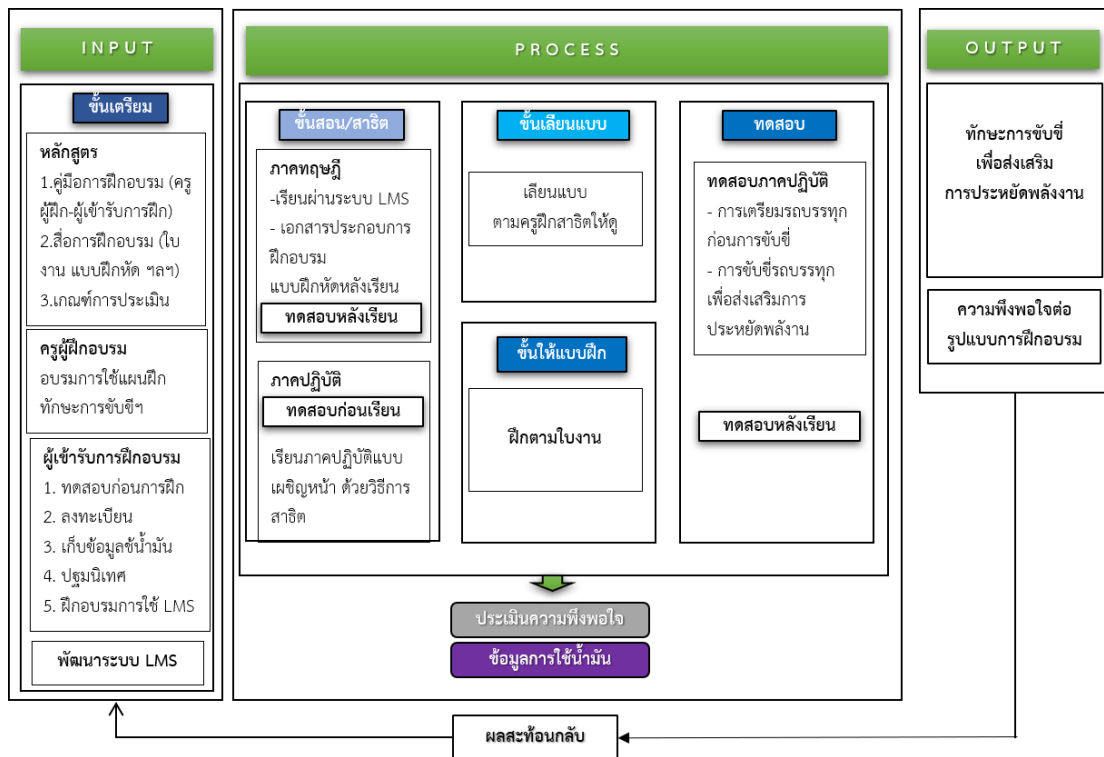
INPUT

ขั้นเตรียม

หลักสูตร
1.คู่มือการฝึกอบรม (ครูผู้ฝึก-ผู้เข้ารับการฝึก)
2.สื่อการฝึกอบรม (ใบงาน แบบฝึกหัด ฯลฯ)
3.เกณฑ์การประเมิน

ครูผู้ฝึกอบรม
อบรมการใช้แผนฝึกทักษะการขับขี่ฯ

ผู้เข้ารับการฝึกอบรม
1. ทดสอบก่อนการฝึก
2. ลงทะเบียน
3. เก็บข้อมูลชั่น้ำมัน
4. ปฐมนิเทศ
5. ฝึกอบรมการใช้ LMS

พัฒนาระบบ LMS

PROCESS

ขั้นสอน/สาธิต

ภาคทฤษฎี
-เรียนผ่านระบบ LMS
- เอกสารประกอบการฝึกอบรม
แบบฝึกหัดหลังเรียน

ทดสอบหลังเรียน

ภาคปฏิบัติ

ทดสอบก่อนเรียน

เรียนภาคปฏิบัติแบบเผชิญหน้า ด้วยวิธีการสาธิต

ขั้นเลียนแบบ

เลียนแบบ
ตามครูฝึกสาธิตให้ดู

ขั้นให้แบบฝึก

ฝึกตามใบงาน

ทดสอบ

ทดสอบภาคปฏิบัติ
- การเตรียมรถบรรทุกก่อนการขับขี่
- การขับขี่รถบรรทุกเพื่อส่งเสริมการประหยัดพลังงาน

ทดสอบหลังเรียน

ประเมินความพึงพอใจ

ข้อมูลการใช้น้ำมัน

OUTPUT

ทักษะการขับขี่
เพื่อส่งเสริม
การประหยัดพลังงาน

ความพึงพอใจต่อ
รูปแบบการฝึกอบรม

ผลสะท้อนกลับ